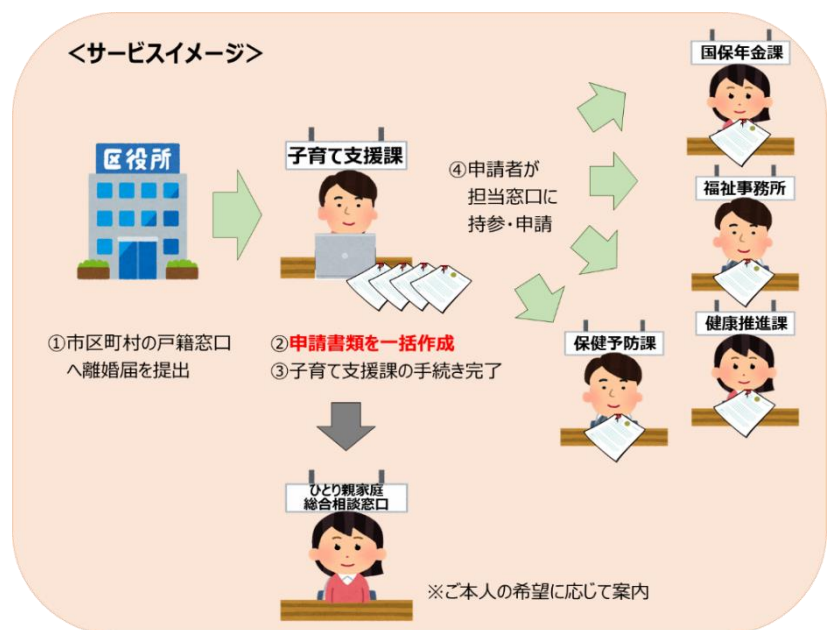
＜サービスイメージ＞

区役所

①市区町村の戸籍窓口へ離婚届を提出

子育て支援課

②申請書類を一括作成
③子育て支援課の手続き完了

④申請者が担当窓口に持参・申請

国保年金課

福祉事務所

健康推進課

保健予防課

ひとり親家庭
総合相談窓口

※ご本人の希望に応じて案内